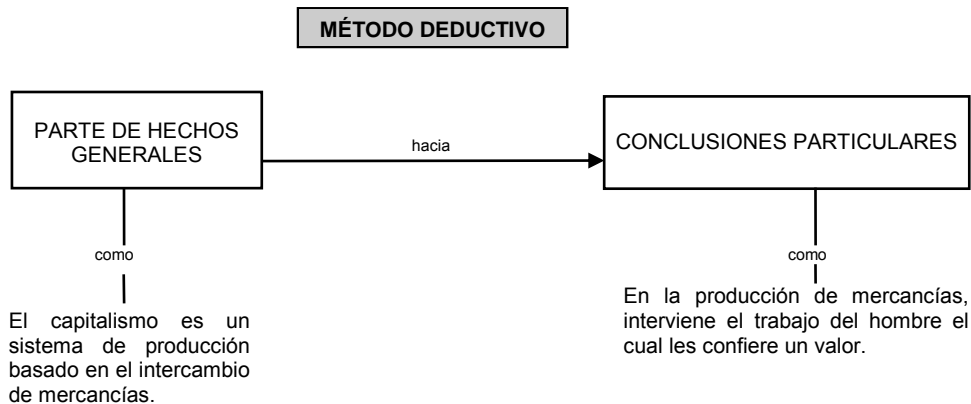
MÉTODO DEDUCTIVO

PARTE DE HECHOS GENERALES

hacia

CONCLUSIONES PARTICULARES

como

como

El capitalismo es un sistema de producción basado en el intercambio de mercancías.

En la producción de mercancías, interviene el trabajo del hombre el cual les confiere un valor.